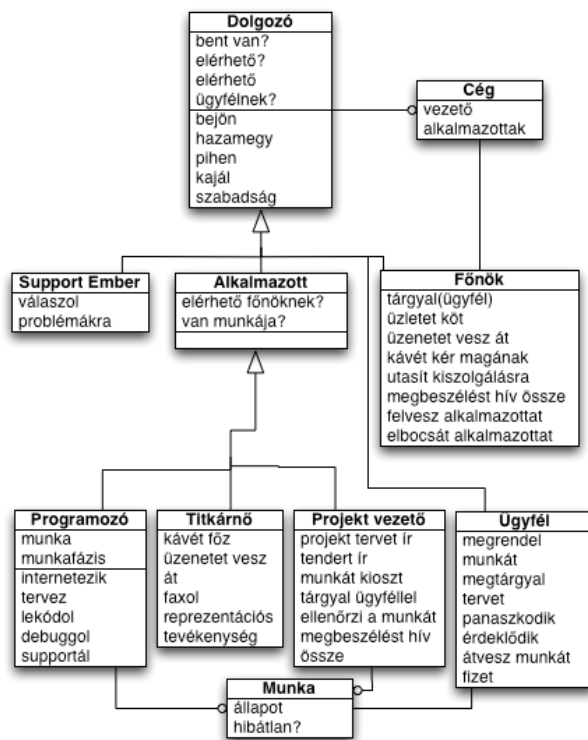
Dolgozó
bent van?
elérhető?
elérhető ügyfélnek?
bejön
hazamegy
pihen
kajál
szabadság

Cég
vezető
alkalmazottak

Support Ember
válaszol problémákra

Alkalmazott
elérhető főnöknek?
van munkája?

Főnök
tárgyal(ügyfél)
üzletet köt
üzenetet vesz át
kávét kér magának
utasít kiszolgálásra
megbeszélést hív össze
felvesz alkalmazottat
elbocsát alkalmazottat

Programozó
munka
munkafázis
internetezik
tervez
lekódol
debuggol
supportál

Titkárnő
kávét főz
üzenetet vesz át
faxol
reprezentációs tevékenység

Projekt vezető
projekt tervet ír
tendert ír
munkát kioszt
tárgyal ügyféllel
ellenőrzi a munkát
megbeszélést hív össze

Ügyfél
megrendel munkát
megtárgyal tervet
panaszkodik
érdeklődik
átvesz munkát
fizet

Munka
állapot
hibátlan?